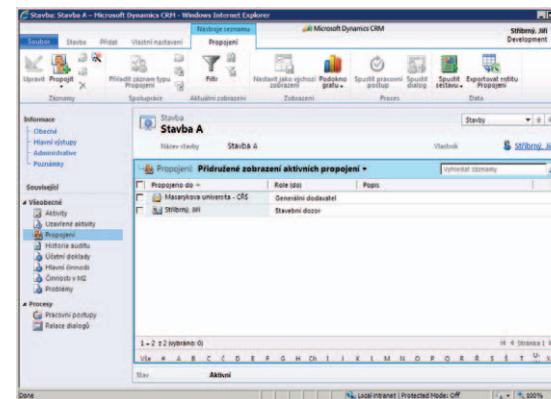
Stavba: Stavba A - Microsoft Dynamics CRM - Windows Internet Explorer

Nástroje seznamu

Microsoft Dynamics CRM

Stříbrný, Jiří
Development

Soubor Stavba Přidat Vlastní nastavení Propojení

Upravit Propojit Přiřadit záznam typu Propojení Filtr Nastavit jako výchozí zobrazení Podokno grafu Spustit pracovní postup Spustit dialog Spustit sestavu Exportovat místo Propojení

Záznamy Spolupráce Aktuální zobrazení Zobrazení Proces Data

Informace
Obecné
Hlavní výstupy
Administrativa
Poznámky

Související
Všeobecné
Aktivity
Uzavřené aktivity
Propojení
Historie auditu
Účetní doklady
Hlavní činnosti
Činnosti v MZ
Problémy

Procesy
Pracovní postupy
Relace dialogů

Stavba
Stavba A

Stavby

Název stavby Stavba A Vlastník Stříbrný, Jiří

Propojení Přidružené zobrazení aktivních propojení

Vyhledat záznamy

| | Propojeno do | Role (do) | Popis |
|---|---|---|---|
| | Masarykova univerzita - CRS | Generální dodavatel | |
| | Stříbrný, Jiří | Stavební dozor | |

1 - 2 z 2 (vybráno: 0)

Stránka 1

Vše # A B C Č D E F G H Ch I J K L M N O P Q R Ř S Š T U

Stav Aktivní

Done Local intranet | Protected Mode: Off 100%